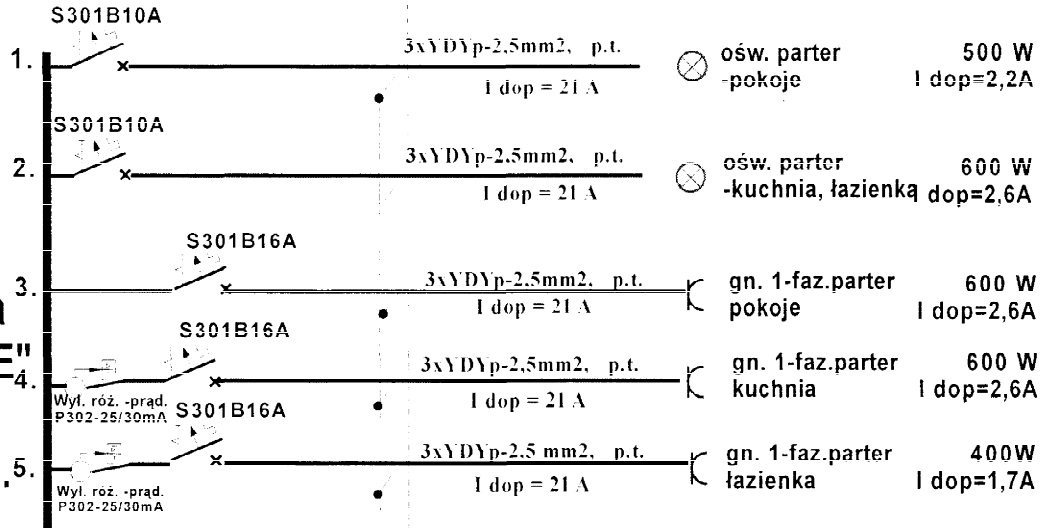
S301B10A

1. 3xYDYp-2,5mm2, p.t. I dop = 21 A ośw. parter -pokoje 500 W I dop=2,2A

S301B10A

2. 3xYDYp-2,5mm2, p.t. I dop = 21 A ośw. parter -kuchnia, łazienką 600 W dop=2,6A

S301B16A

3. 3xYDYp-2,5mm2, p.t. I dop = 21 A gn. 1-faz.parter pokoje 600 W I dop=2,6A

a

E"

S301B16A

4. Wył. róż. -prąd. P302-25/30mA 3xYDYp-2,5mm2, p.t. I dop = 21 A gn. 1-faz.parter kuchnia 600 W I dop=2,6A

S301B16A

5. Wył. róż. -prąd. P302-25/30mA 3xYDYp-2,5 mm2, p.t. I dop = 21 A gn. 1-faz.parter łazienka 400W I dop=1,7A